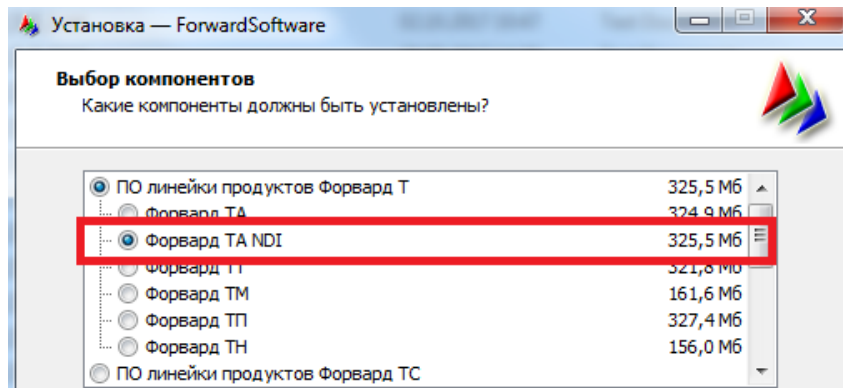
Установка — ForwardSoftware

Выбор компонентов
Какие компоненты должны быть установлены?

| | |
|---|---|
| ПО линейки продуктов Форвард Т | 325,5 Мб |
| Форвард ТА | 324,9 Мб |
| Форвард ТА NDI | 325,5 Мб |
| Форвард ТТ | 321,8 Мб |
| Форвард ТМ | 161,6 Мб |
| Форвард ТП | 327,4 Мб |
| Форвард ТН | 156,0 Мб |
| ПО линейки продуктов Форвард ТС | |